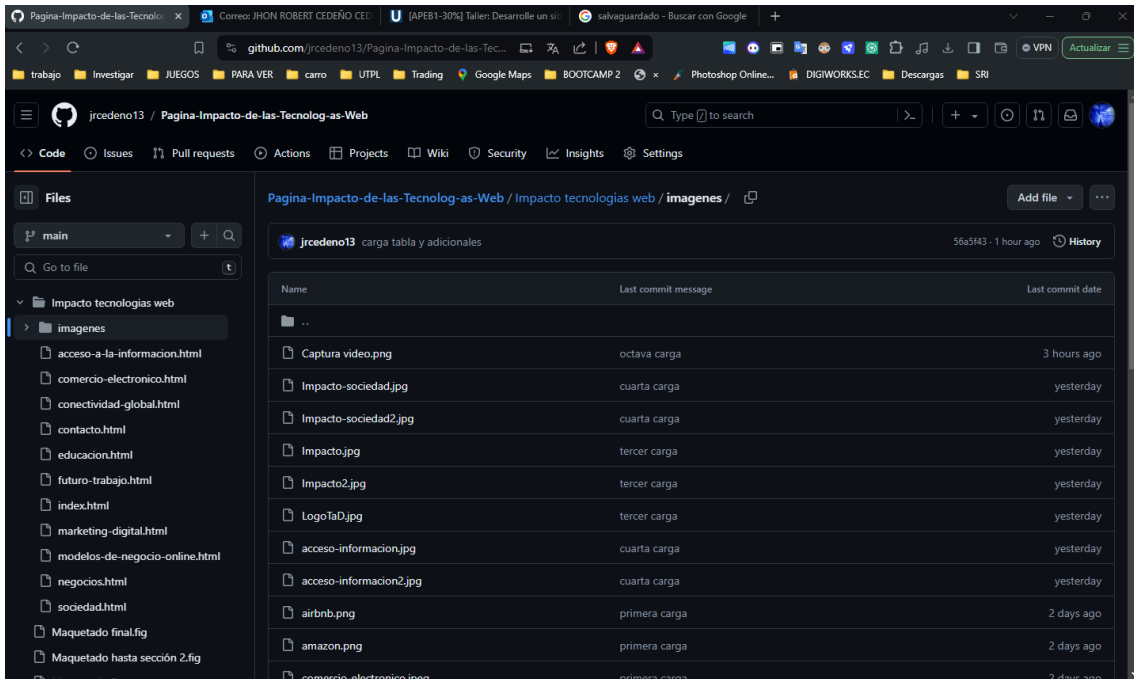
Pagina-Impacto-de-las-Tecnolo ×
Correo: JHON ROBERT CEDEÑO CED
[APEB1-30%] Taller: Desarrolle un sit
salvaguardado - Buscar con Google
+

github.com/jrcedeno13/Pagina-Impacto-de-las-Tec...
VPN
Actualizar

trabajo | Investigar | JUEGOS | PARA VER | carro | UTPL | Trading | Google Maps | BOOTCAMP 2 | × | Photoshop Online... | DIGIWORKS.EC | Descargas | SRI

jrcedeno13 / Pagina-Impacto-de-las-Tecnolog-as-Web
Type / to search

Code | Issues | Pull requests | Actions | Projects | Wiki | Security | Insights | Settings

Files
main
Go to file
t

Impacto tecnologias web
imagenes
acceso-a-la-informacion.html
comercio-electronico.html
conectividad-global.html
contacto.html
educacion.html
futuro-trabajo.html
index.html
marketing-digital.html
modelos-de-negocio-online.html
negocios.html
sociedad.html
Maquetado final.fig
Maquetado hasta sección 2.fig

Pagina-Impacto-de-las-Tecnolog-as-Web / Impacto tecnologias web / imagenes /
Add file

jrcedeno13 carga tabla y adicionales
56a5f43 · 1 hour ago
History

| Name | Last commit message | Last commit date |
|---|---|---|
| .. | | |
| Captura video.png | octava carga | 3 hours ago |
| Impacto-sociedad.jpg | cuarta carga | yesterday |
| Impacto-sociedad2.jpg | cuarta carga | yesterday |
| Impacto.jpg | tercer carga | yesterday |
| Impacto2.jpg | tercer carga | yesterday |
| LogoTaD.jpg | tercer carga | yesterday |
| acceso-informacion.jpg | cuarta carga | yesterday |
| acceso-informacion2.jpg | cuarta carga | yesterday |
| airbnb.png | primera carga | 2 days ago |
| amazon.png | primera carga | 2 days ago |
| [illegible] | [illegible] | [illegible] |